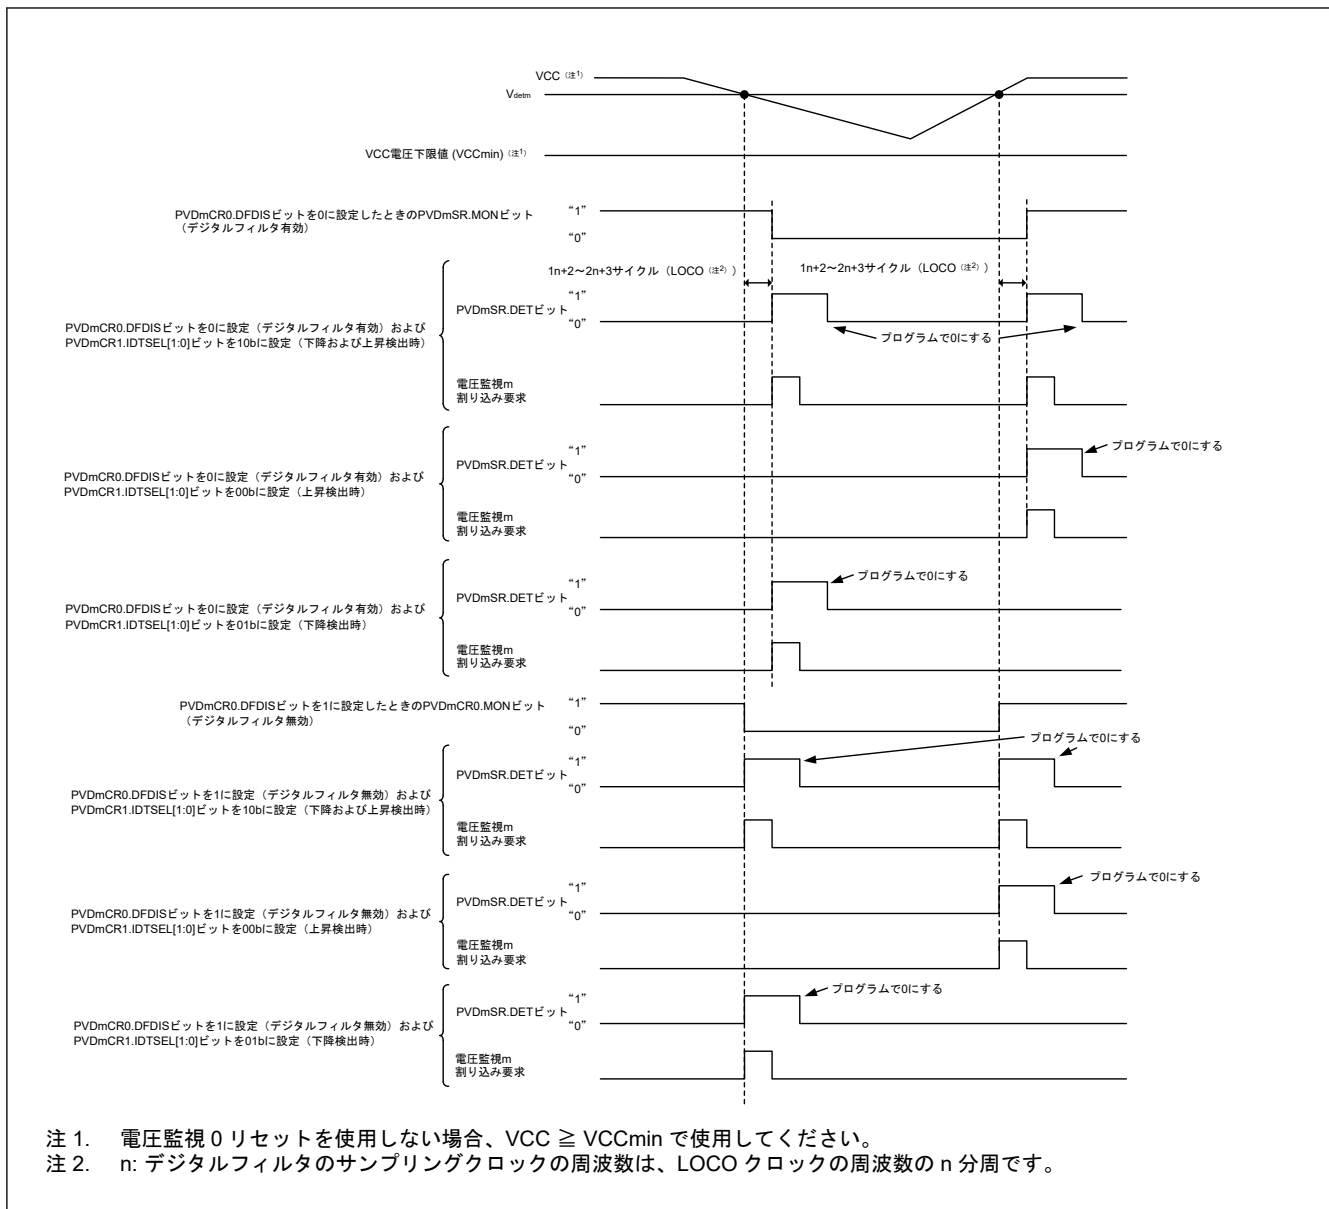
VCC (注1)
$V_{detm}$
VCC電圧下限値 (VCCmin) (注1)

PVDmCR0.DFDISビットを0に設定したときのPVDmSR.MONビット（デジタルフィルタ有効）
"1"
"0"

1n+2～2n+3サイクル（LOCO (注2)）
1n+2～2n+3サイクル（LOCO (注2)）

PVDmCR0.DFDISビットを0に設定（デジタルフィルタ有効）およびPVDmCR1.IDTSEL[1:0]ビットを10bに設定（下降および上昇検出時）
PVDmSR.DETビット
"1"
"0"
プログラムで0にする
電圧監視m
割り込み要求

PVDmCR0.DFDISビットを0に設定（デジタルフィルタ有効）およびPVDmCR1.IDTSEL[1:0]ビットを00bに設定（上昇検出時）
PVDmSR.DETビット
"1"
"0"
プログラムで0にする
電圧監視m
割り込み要求

PVDmCR0.DFDISビットを0に設定（デジタルフィルタ有効）およびPVDmCR1.IDTSEL[1:0]ビットを01bに設定（下降検出時）
PVDmSR.DETビット
"1"
"0"
プログラムで0にする
電圧監視m
割り込み要求

PVDmCR0.DFDISビットを1に設定したときのPVDmCR0.MONビット（デジタルフィルタ無効）
"1"
"0"

PVDmCR0.DFDISビットを1に設定（デジタルフィルタ無効）およびPVDmCR1.IDTSEL[1:0]ビットを10bに設定（下降および上昇検出時）
PVDmSR.DETビット
"1"
"0"
プログラムで0にする
電圧監視m
割り込み要求

PVDmCR0.DFDISビットを1に設定（デジタルフィルタ無効）およびPVDmCR1.IDTSEL[1:0]ビットを00bに設定（上昇検出時）
PVDmSR.DETビット
"1"
"0"
プログラムで0にする
電圧監視m
割り込み要求

PVDmCR0.DFDISビットを1に設定（デジタルフィルタ無効）およびPVDmCR1.IDTSEL[1:0]ビットを01bに設定（下降検出時）
PVDmSR.DETビット
"1"
"0"
プログラムで0にする
電圧監視m
割り込み要求

注 1. 電圧監視 0 リセットを使用しない場合、VCC ≧ VCCmin で使用してください。
注 2. n: デジタルフィルタのサンプリングクロックの周波数は、LOCO クロックの周波数の n 分周です。